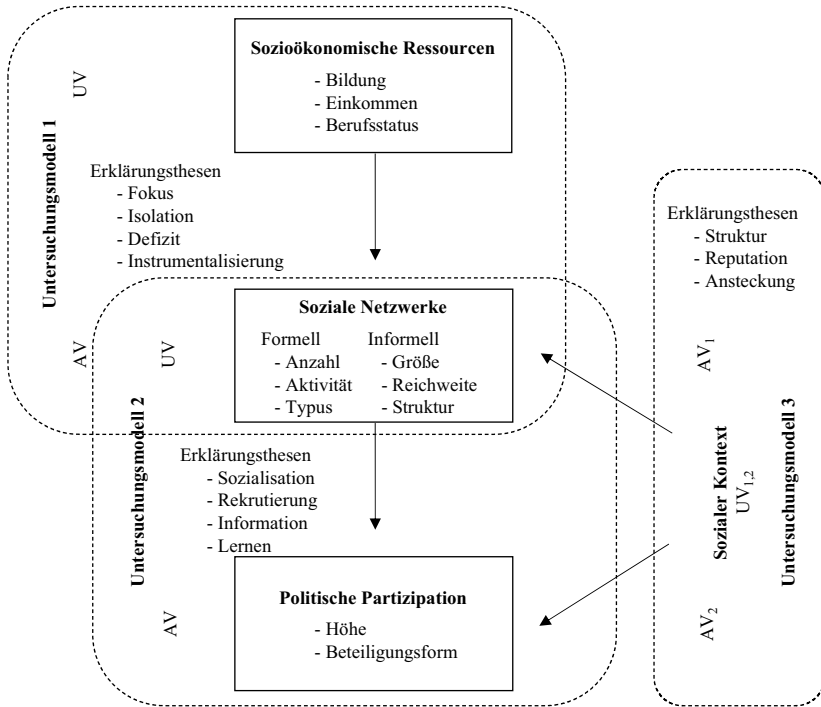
Untersuchungsmodell 1

UV

Sozioökonomische Ressourcen
- Bildung
- Einkommen
- Berufsstatus

Erklärungsthesen
- Fokus
- Isolation
- Defizit
- Instrumentalisierung

AV

Untersuchungsmodell 2

UV

Soziale Netzwerke
Formell
- Anzahl
- Aktivität
- Typus
Informell
- Größe
- Reichweite
- Struktur

Erklärungsthesen
- Sozialisation
- Rekrutierung
- Information
- Lernen

AV

Politische Partizipation
- Höhe
- Beteiligungsform

Erklärungsthesen
- Struktur
- Reputation
- Ansteckung

$AV_1$

Sozialer Kontext
$UV_{1,2}$

Untersuchungsmodell 3

$AV_2$